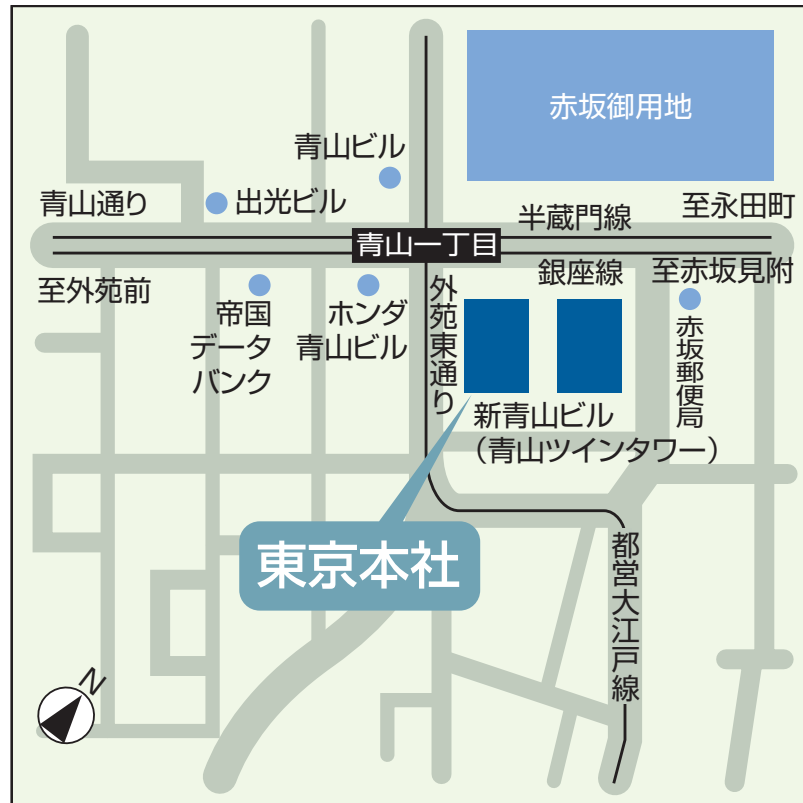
赤坂御用地

青山ビル

青山通り

出光ビル

半蔵門線

至永田町

青山一丁目

至外苑前

銀座線

至赤坂見附

帝国データバンク

ホンダ青山ビル

外苑東通り

赤坂郵便局

新青山ビル（青山ツインタワー）

東京本社

都営大江戸線

N